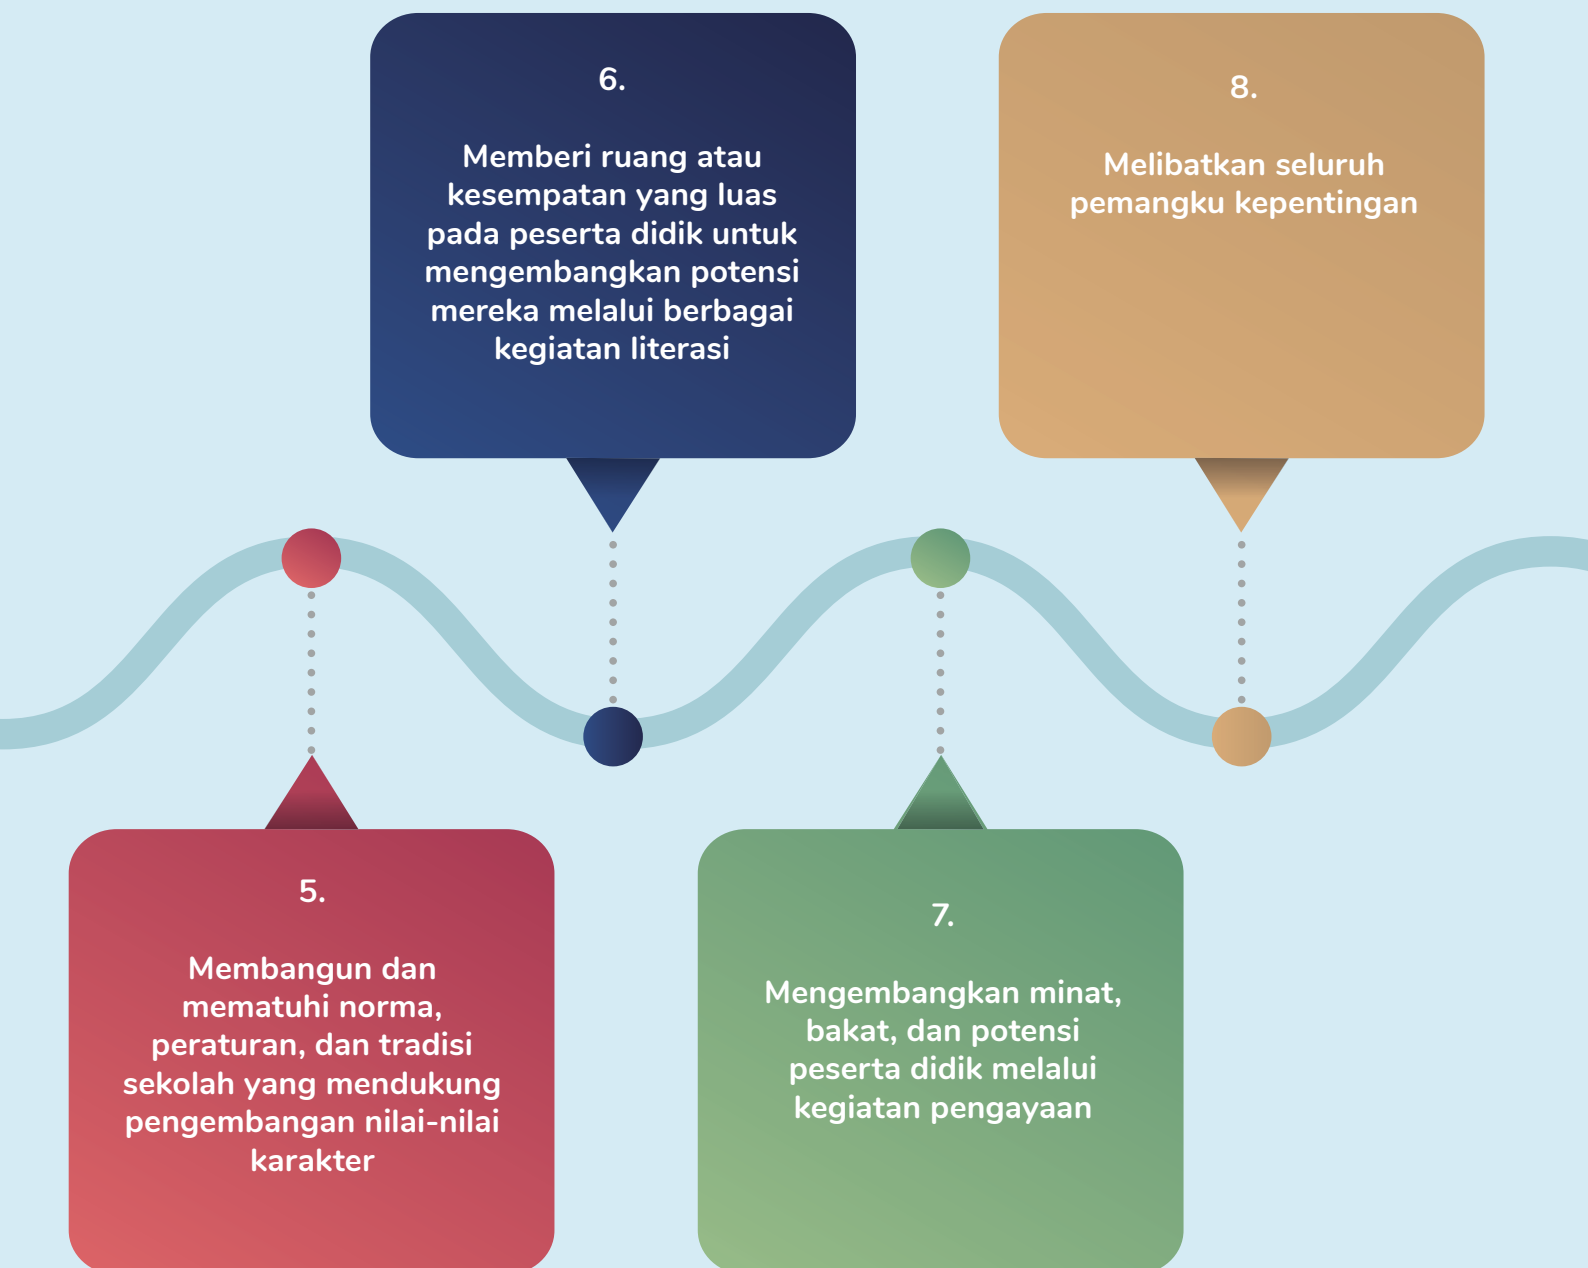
6.

Memberi ruang atau kesempatan yang luas pada peserta didik untuk mengembangkan potensi mereka melalui berbagai kegiatan literasi

8.

Melibatkan seluruh pemangku kepentingan

5.

Membangun dan mematuhi norma, peraturan, dan tradisi sekolah yang mendukung pengembangan nilai-nilai karakter

7.

Mengembangkan minat, bakat, dan potensi peserta didik melalui kegiatan pengayaan